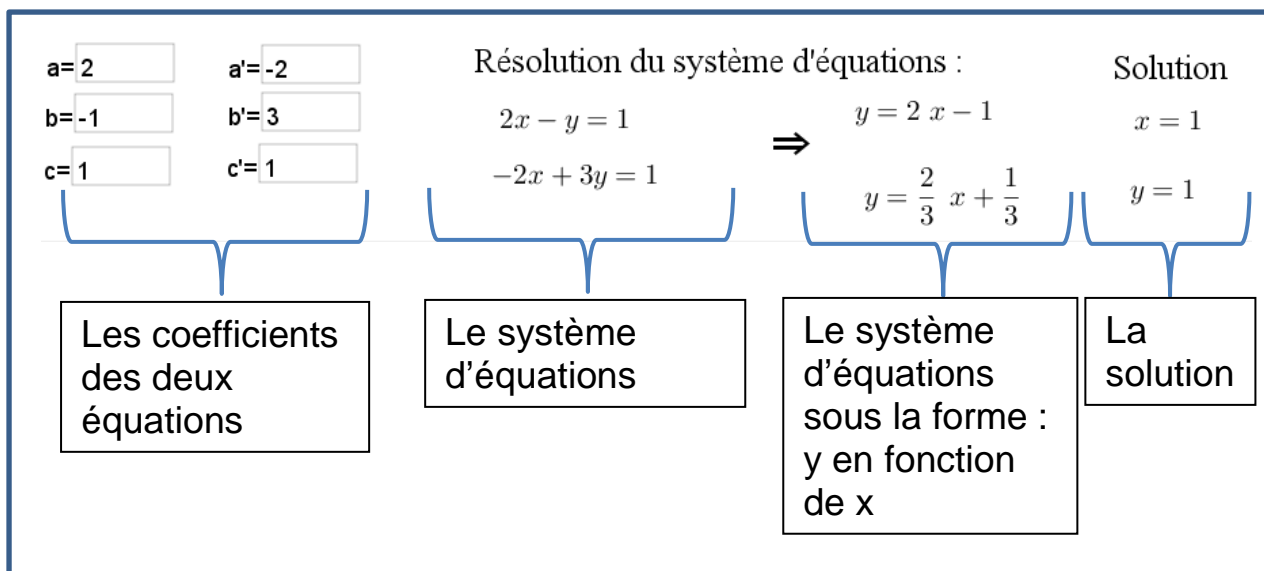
a= 2
b= -1
c= 1

a'= -2
b'= 3
c'= 1

Résolution du système d'équations :

$2x - y = 1$
$-2x + 3y = 1$

⇒

$y = 2\ x - 1$
$y = \frac{2}{3}\ x + \frac{1}{3}$

Solution
$x = 1$
$y = 1$

Les coefficients des deux équations

Le système d'équations

Le système d'équations sous la forme : y en fonction de x

La solution